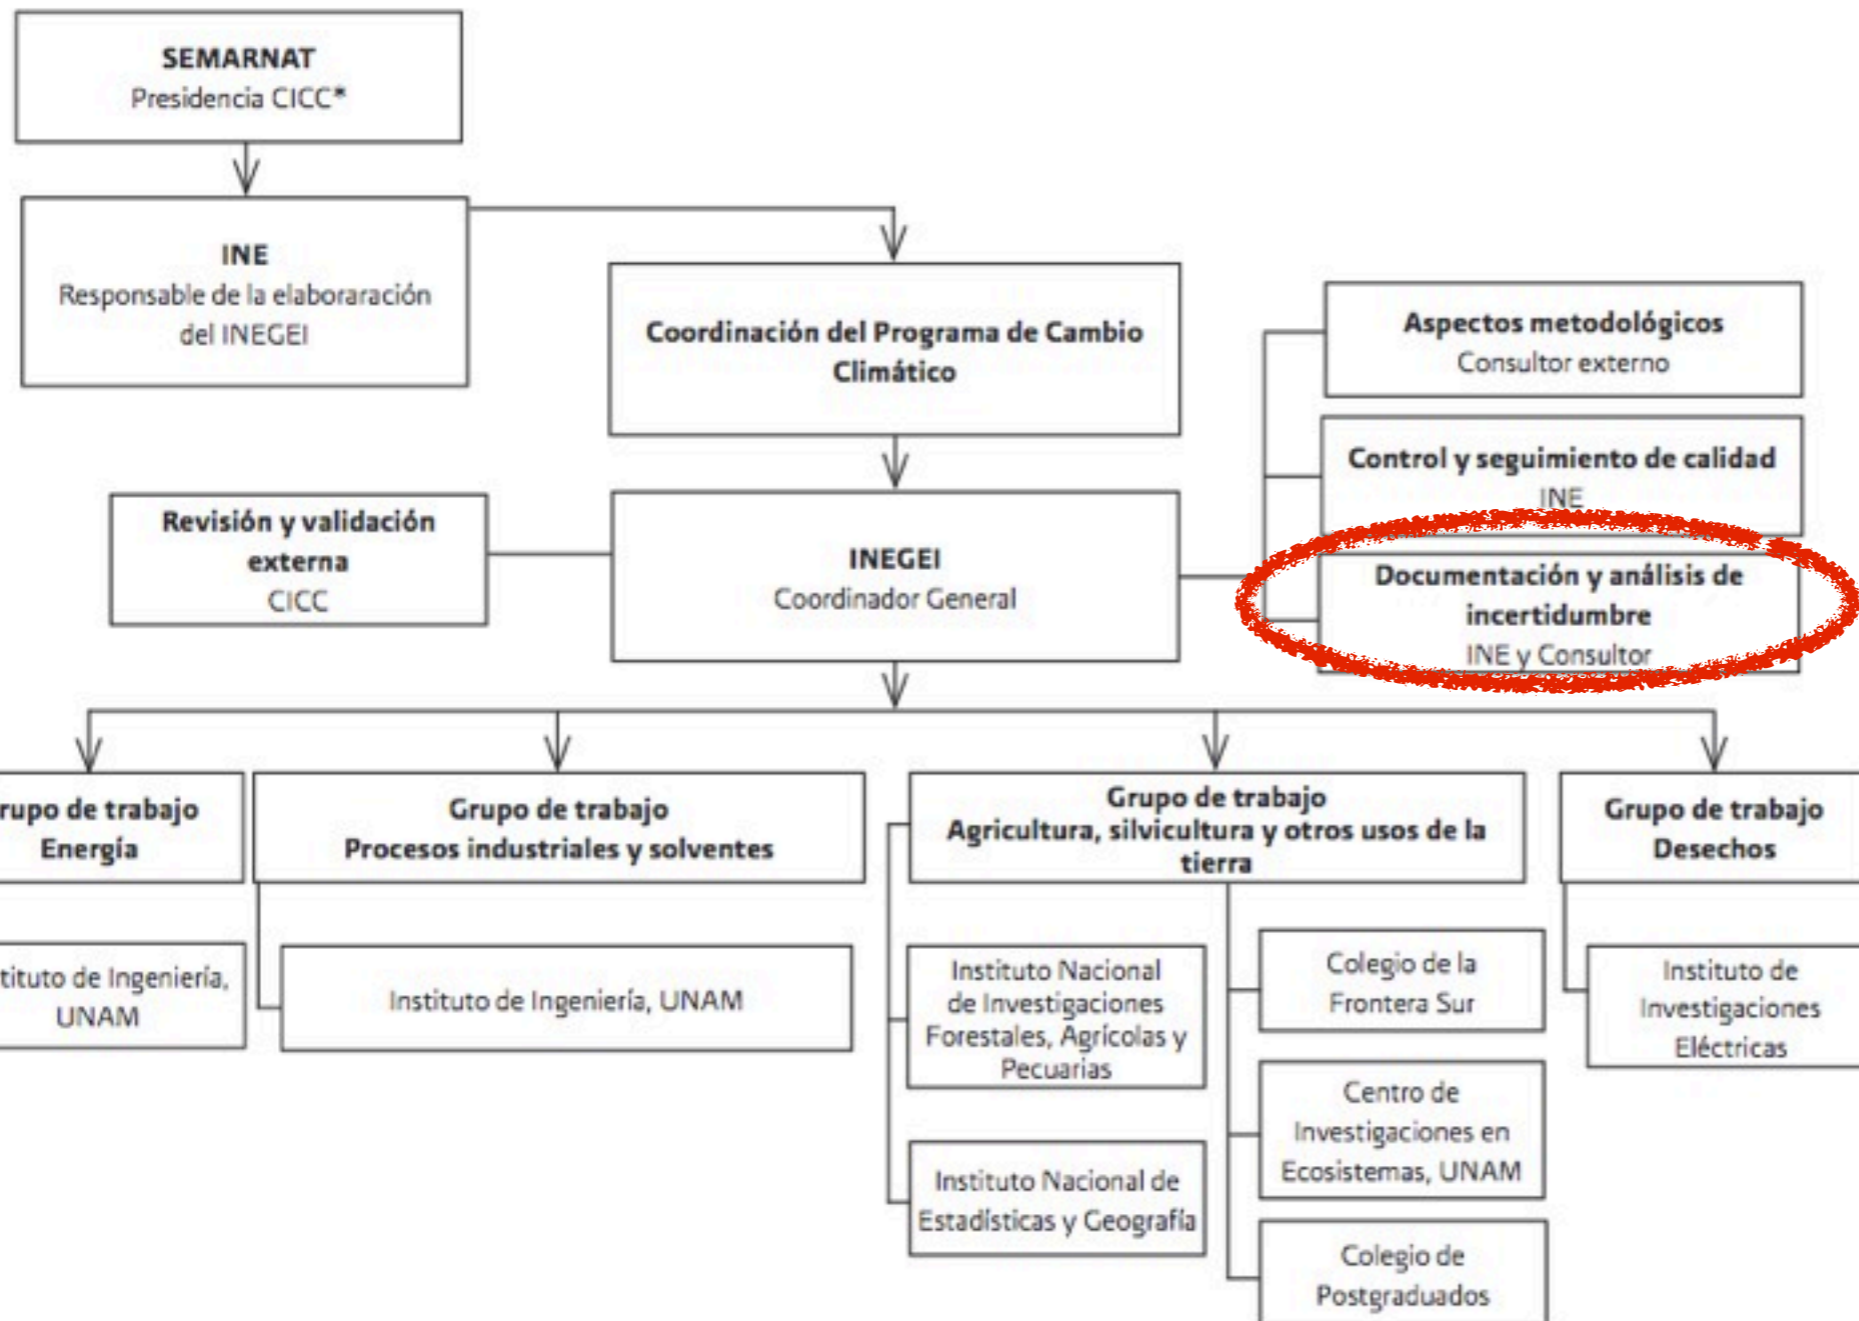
SEMARNAT
Presidencia CICC*

INE
Responsable de la elaboraración del INEGEI

Coordinación del Programa de Cambio Climático

Aspectos metodológicos
Consultor externo

Control y seguimiento de calidad
INE

Revisión y validación externa
CICC

INEGEI
Coordinador General

Documentación y análisis de incertidumbre
INE y Consultor

rupo de trabajo
Energía

Grupo de trabajo
Procesos industriales y solventes

Grupo de trabajo
Agricultura, silvicultura y otros usos de la tierra

Grupo de trabajo
Desechos

tituto de Ingeniería, UNAM

Instituto de Ingeniería, UNAM

Instituto Nacional de Investigaciones Forestales, Agrícolas y Pecuarias

Instituto Nacional de Estadísticas y Geografía

Colegio de la Frontera Sur

Centro de Investigaciones en Ecosistemas, UNAM

Colegio de Postgraduados

Instituto de Investigaciones Eléctricas